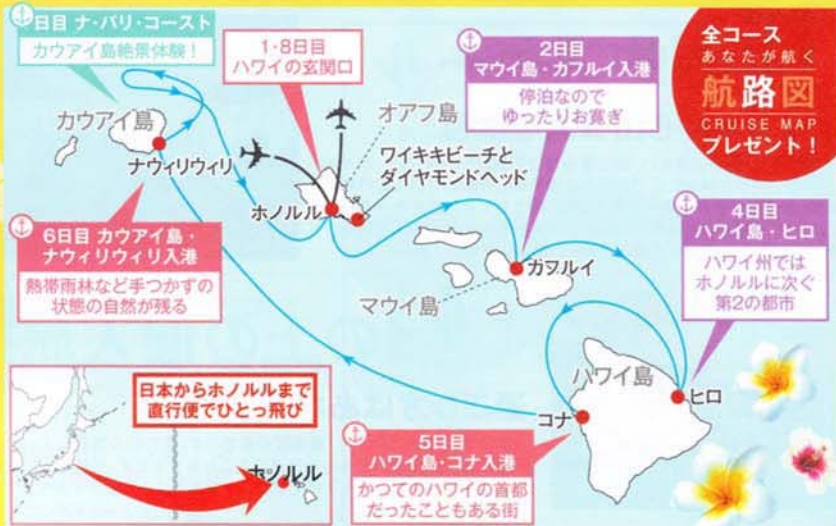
日目 ナ・パリ・コースト
カウアイ島絶景体験！

1・8日目
ハワイの玄関口

2日目
マウイ島・カフルイ入港
停泊なので
ゆったりお寛ぎ

全コース
あなたが航く
航路図
CRUISE MAP
プレゼント！

カウアイ島
ナウィリウィリ
オアフ島
ワイキキビーチと
ダイヤモンドヘッド
ホノルル

6日目 カウアイ島・
ナウィリウィリ入港
熱帯雨林など手つかずの
状態の自然が残る

4日目
ハワイ島・ヒロ
ハワイ州では
ホノルルに次ぐ
第2の都市

カフルイ
マウイ島
ハワイ島
ヒロ
コナ

日本からホノルルまで
直行便でひとっ飛び
ホノルル

5日目
ハワイ島・コナ入港
かつてのハワイの首都
だったこともある街